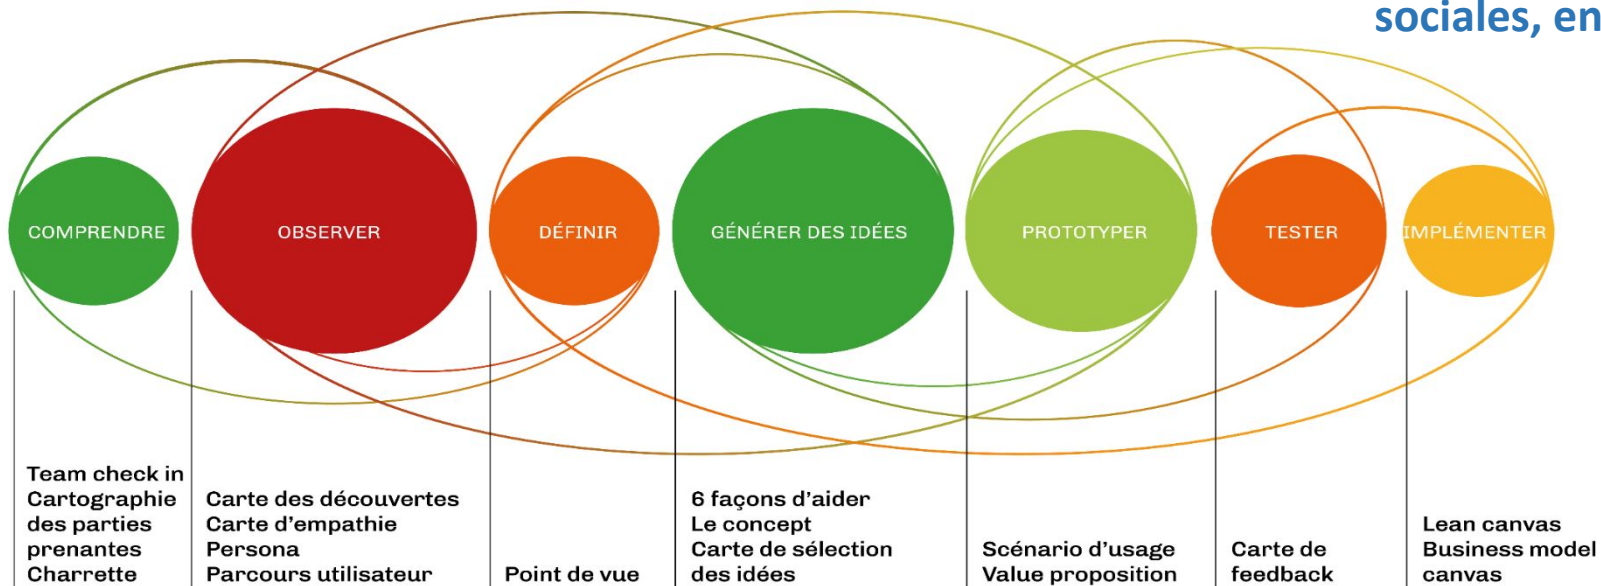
sociales, en

COMPRENDRE

OBSERVER

DÉFINIR

GÉNÉRER DES IDÉES

PROTOTYPER

TESTER

IMPLÉMENTER

Team check in
Cartographie des parties prenantes
Charrette

Carte des découvertes
Carte d'empathie
Persona
Parcours utilisateur

Point de vue

6 façons d'aider
Le concept
Carte de sélection des idées

Scénario d'usage
Value proposition

Carte de feedback

Lean canvas
Business model canvas